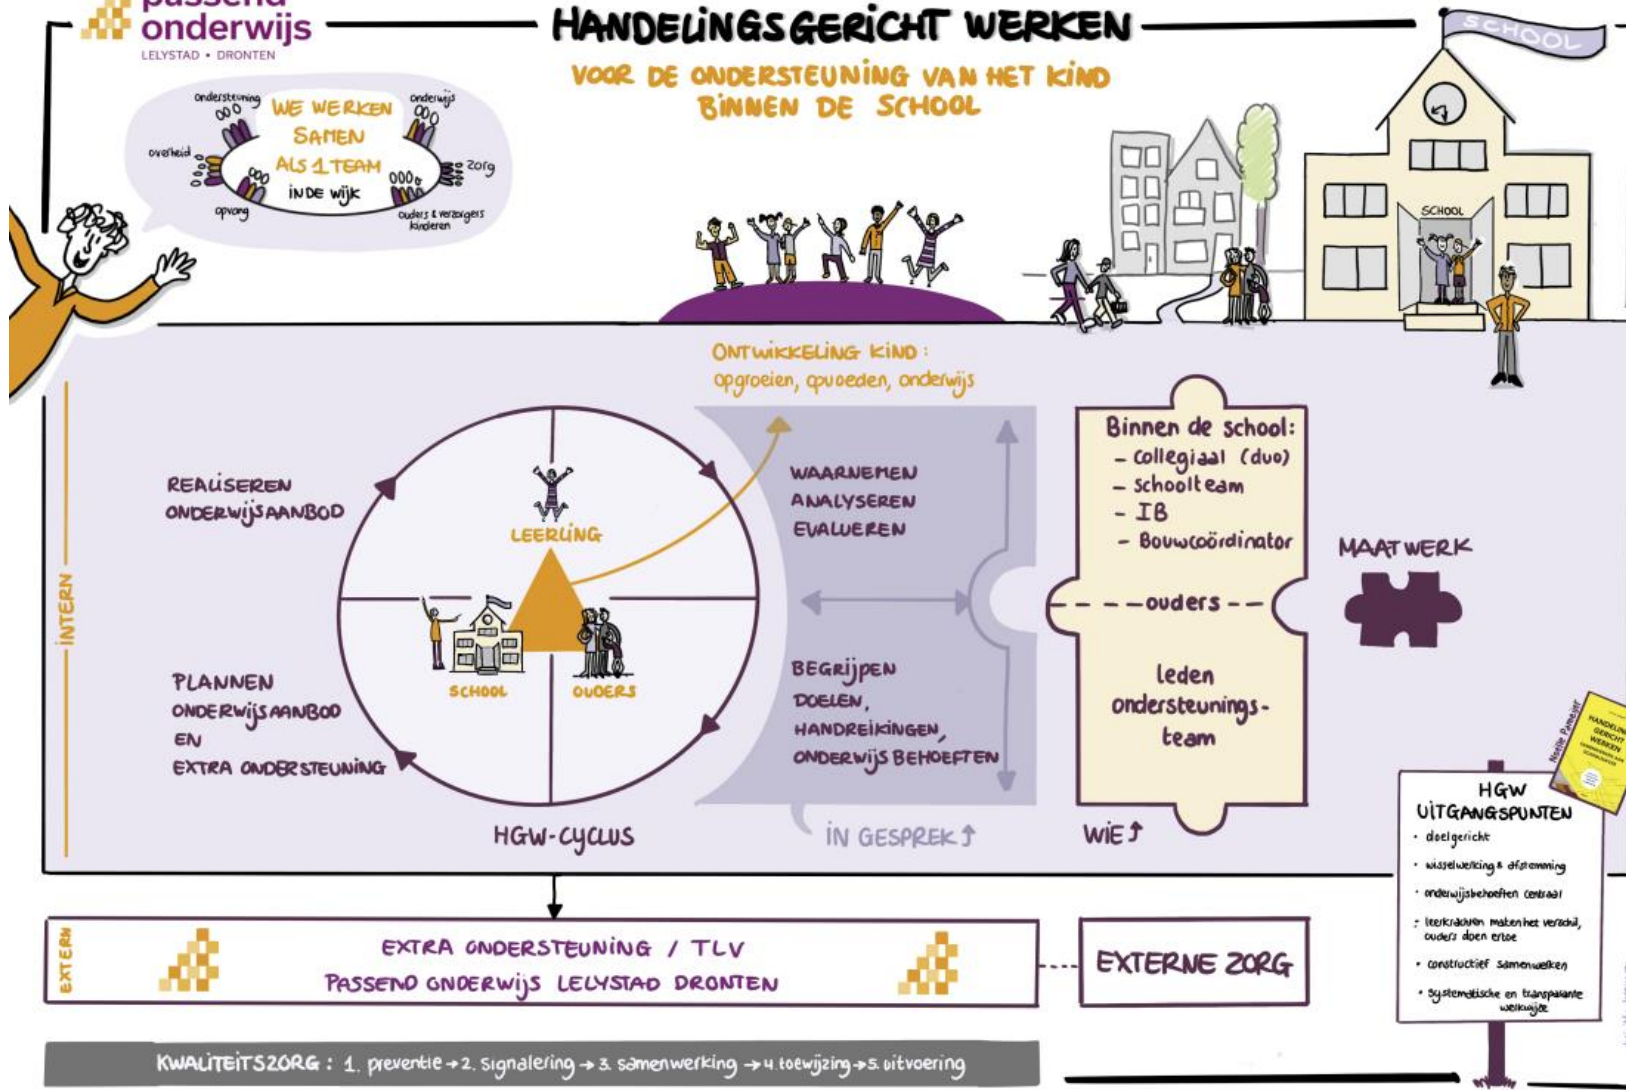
passend onderwijs
LELYSTAD • DRONTEN

HANDELINGSGERICHT WERKEN

VOOR DE ONDERSTEUNING VAN HET KIND BINNEN DE SCHOOL

SCHOOL

WE WERKEN SAMEN ALS 1 TEAM IN DE WIJK

ondersteuning
onderwijs
overheid
zorg
opvang
ouders & verzorgers kinderen

SCHOOL

ONTWIKKELING KIND: opgroeien, opvoeden, onderwijs

REALISEREN ONDERWIJSAANBOD

LEERLING
SCHOOL
OUDERS

WAARNEMEN
ANALYSEREN
EVALUEREN

Binnen de school:
- collegiaal (duo)
- schoolteam
- IB
- Bouwcoördinator

ouders

leden ondersteunings-team

MAATWERK

INTERN

PLANNEN ONDERWIJSAANBOD EN EXTRA ONDERSTEUNING

BEGRIJPEN
DOELEN,
HANDREIKINGEN,
ONDERWIJS BEHOEFTEN

HGW-CYCLUS

IN GESPREK

WIE

HANDELINGSGERICHT WERKEN
Noëlle Pameijer

HGW UITGANGSPUNTEN
• doelgericht
• wisselwerking & afstemming
• onderwijsbehoeften centraal
• leerkrachten maken het verschil, ouders doen ertoe
• constructief samenwerken
• systematische en transparante werkwijze

EXTERN

EXTRA ONDERSTEUNING / TLV
PASSEND ONDERWIJS LELYSTAD DRONTEN

EXTERNE ZORG

KWALITEITSZORG: 1. preventie → 2. signalering → 3. samenwerking → 4. toewijzing → 5. uitvoering